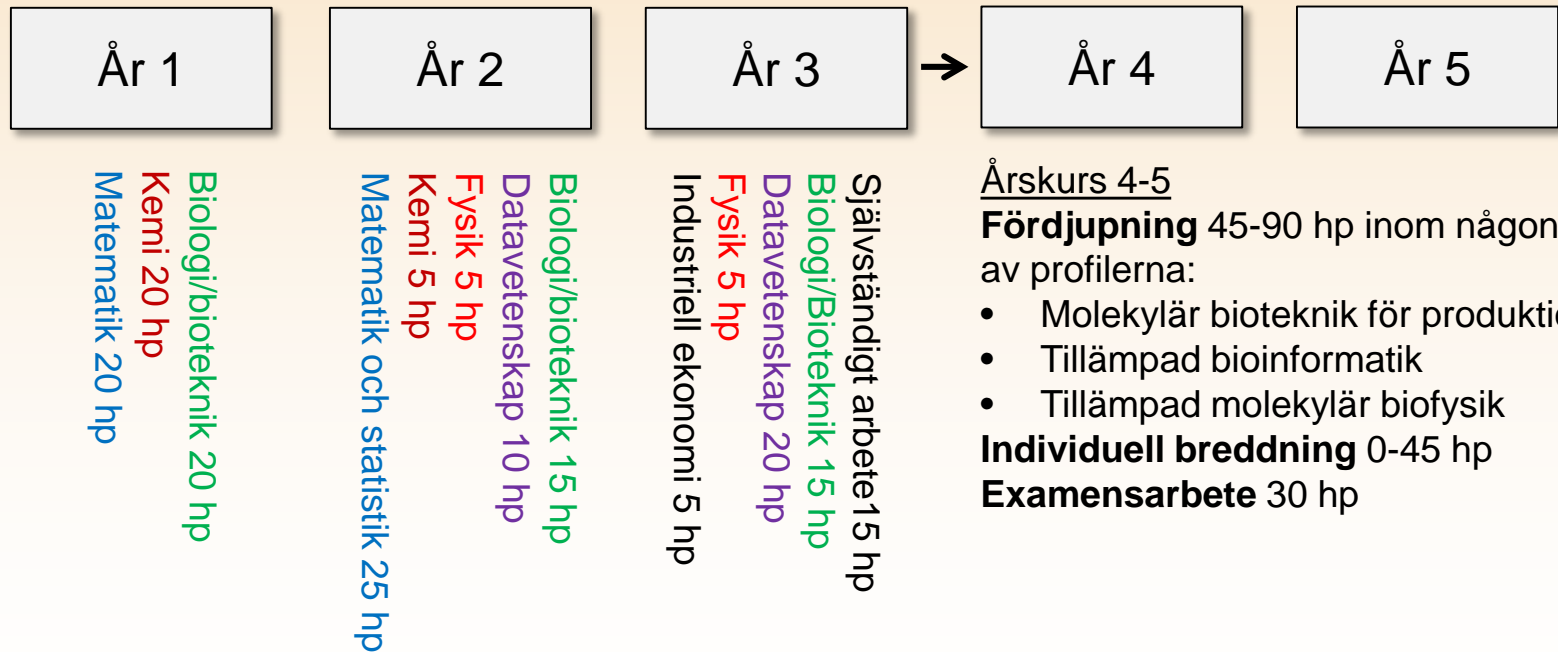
År 1

Biologi/bioteknik 20 hp
Kemi 20 hp
Matematik 20 hp

År 2

Biologi/bioteknik 15 hp
Datavetenskap 10 hp
Fysik 5 hp
Kemi 5 hp
Matematik och statistik 25 hp

År 3

Självständigt arbete15 hp
Biologi/Bioteknik 15 hp
Datavetenskap 20 hp
Fysik 5 hp
Industriell ekonomi 5 hp

År 4

År 5

Årskurs 4-5
**Fördjupning** 45-90 hp inom någon av profilerna:
• Molekylär bioteknik för produktio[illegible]
• Tillämpad bioinformatik
• Tillämpad molekylär biofysik
**Individuell breddning** 0-45 hp
**Examensarbete** 30 hp